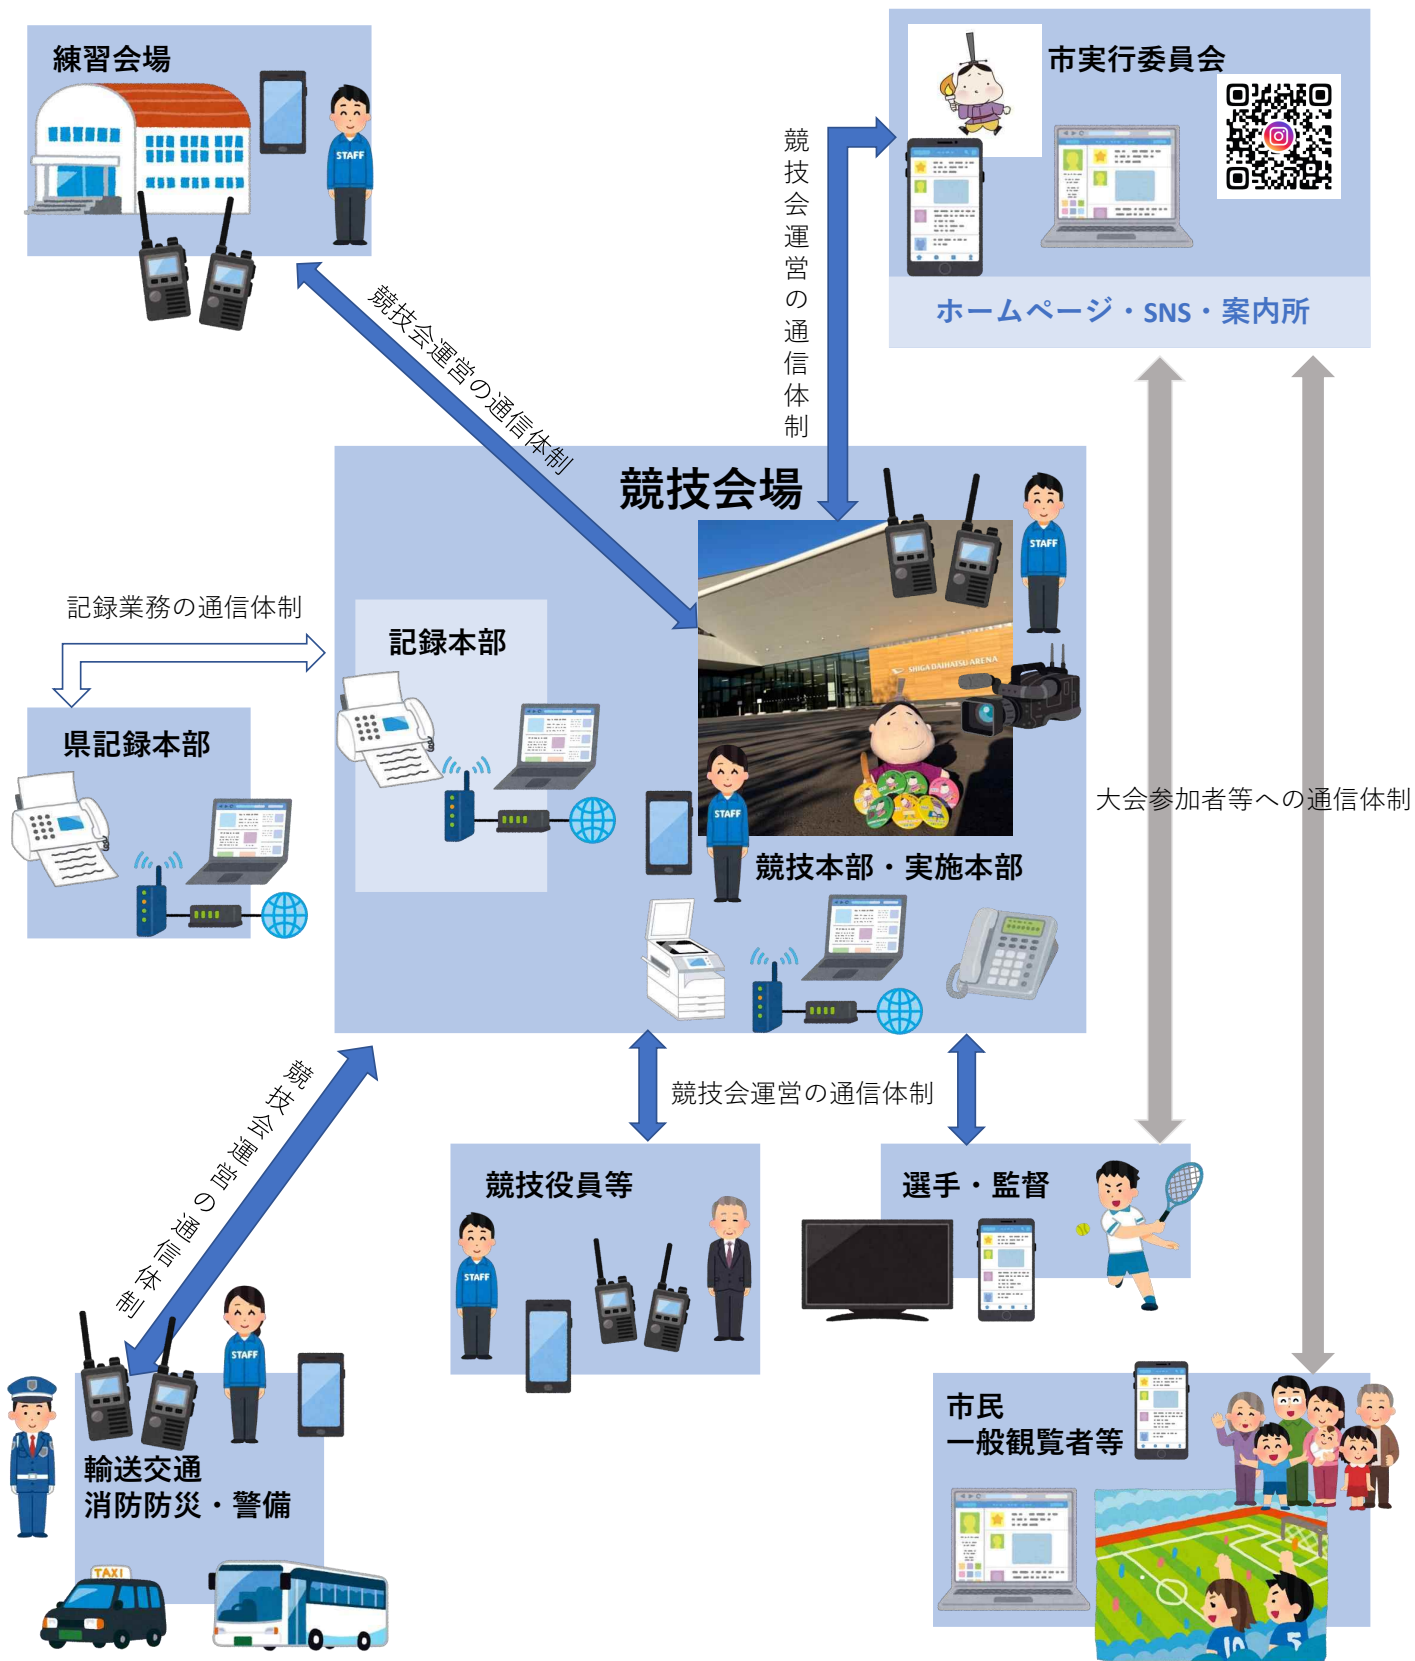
練習会場

STAFF

市実行委員会

ホームページ・SNS・案内所

競技会運営の通信体制

競技会運営の通信体制

競技会場

STAFF

SHIGA DAIHATSU ARENA

記録業務の通信体制

記録本部

県記録本部

STAFF

競技本部・実施本部

大会参加者等への通信体制

競技会運営の通信体制

競技会運営の通信体制

競技役員等

STAFF

選手・監督

STAFF

輸送交通
消防防災・警備

TAXI

市民
一般観覧者等